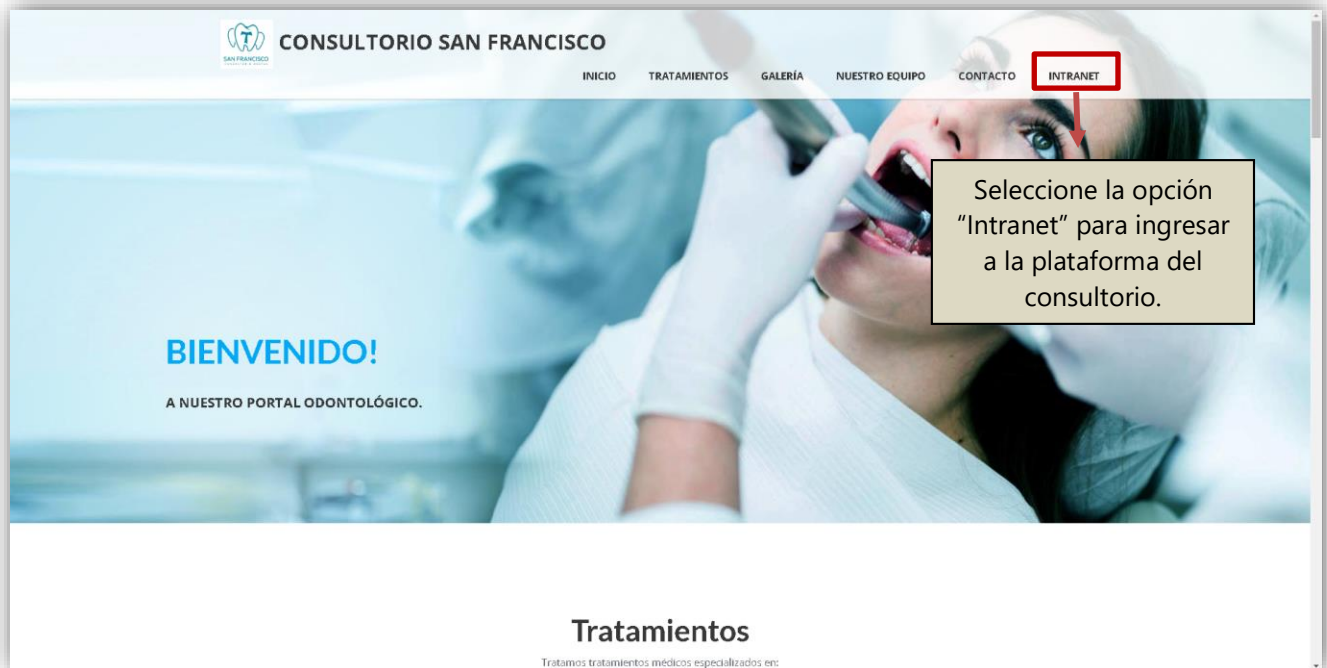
T
SAN FRANCISCO

CONSULTORIO SAN FRANCISCO

INICIO TRATAMIENTOS GALERÍA NUESTRO EQUIPO CONTACTO INTRANET

Seleccione la opción "Intranet" para ingresar a la plataforma del consultorio.

BIENVENIDO!

A NUESTRO PORTAL ODONTOLÓGICO.

Tratamientos

Tratamos tratamientos médicos especializados en: